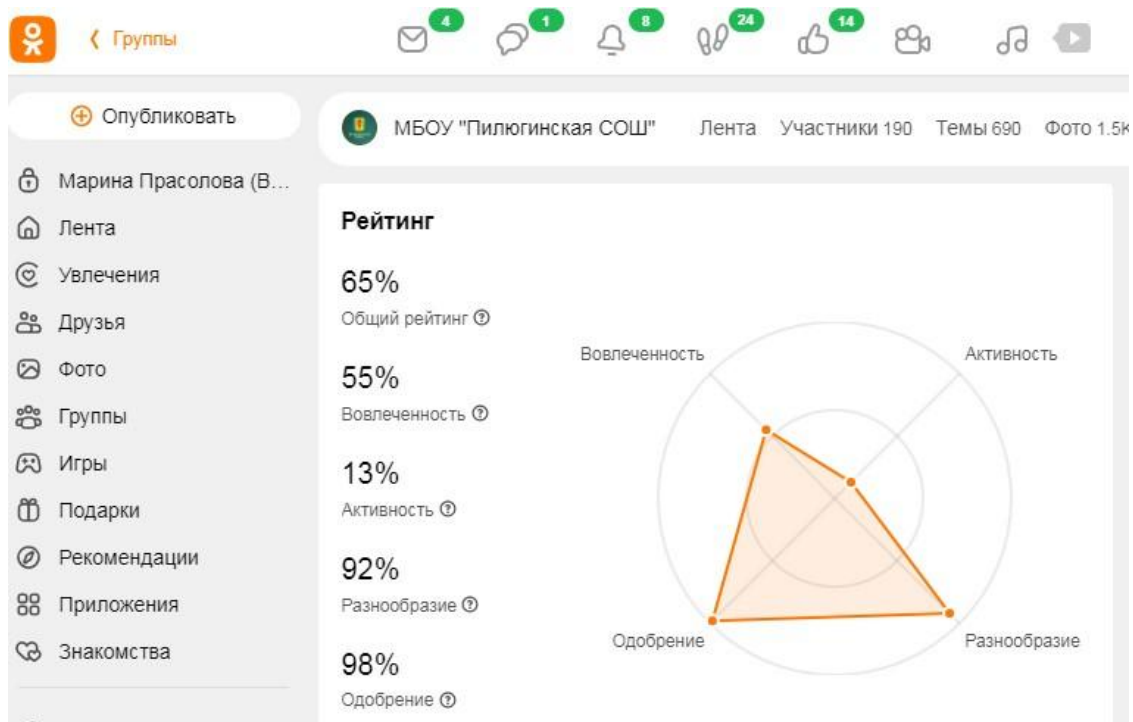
‹ Группы

4 1 8 24 14

⊕ Опубликовать

Марина Прасолова (В...
Лента
Увлечения
Друзья
Фото
Группы
Игры
Подарки
Рекомендации
Приложения
Знакомства

МБОУ "Пилюгинская СОШ" Лента Участники 190 Темы 690 Фото 1.5K

Рейтинг

65%
Общий рейтинг

55%
Вовлеченность

13%
Активность

92%
Разнообразие

98%
Одобрение

Вовлеченность
Активность
Одобрение
Разнообразие